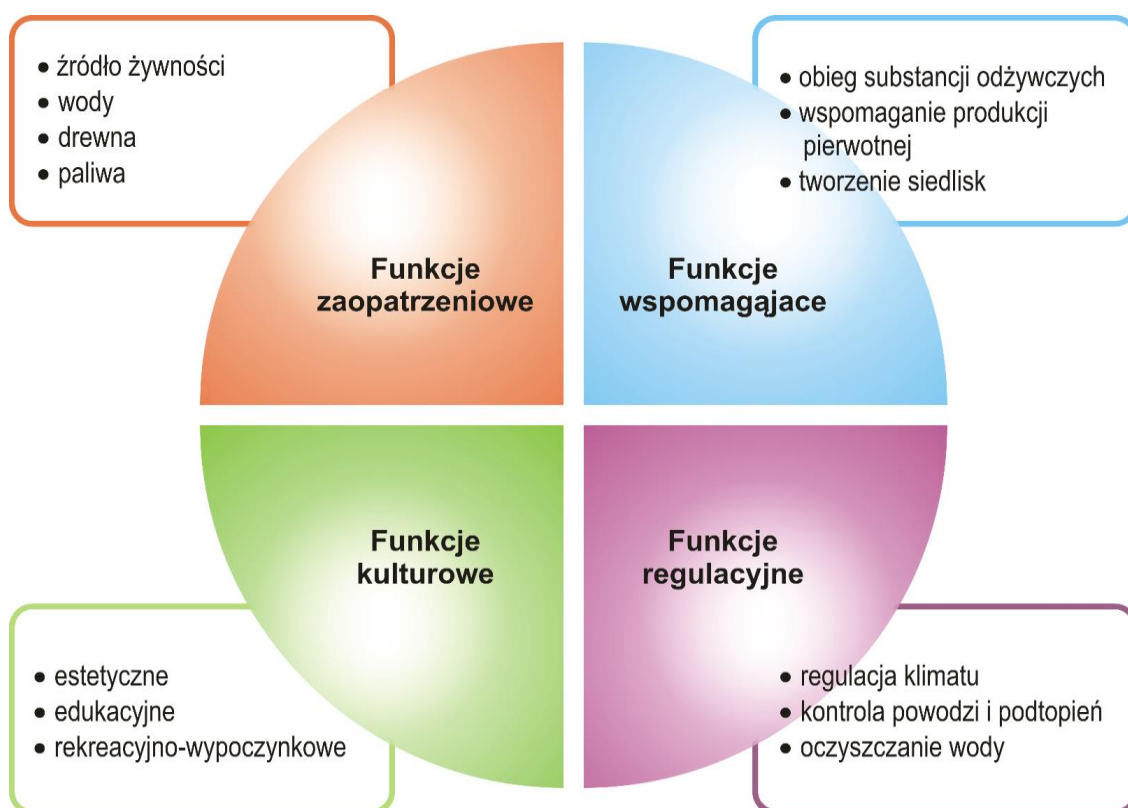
• źródło żywności
• wody
• drewna
• paliwa

Funkcje zaopatrzeniowe

• obieg substancji odżywczych
• wspomaganie produkcji pierwotnej
• tworzenie siedlisk

Funkcje wspomagajace

Funkcje kulturowe

• estetyczne
• edukacyjne
• rekreacyjno-wypoczynkowe

Funkcje regulacyjne

• regulacja klimatu
• kontrola powodzi i podtopień
• oczyszczanie wody